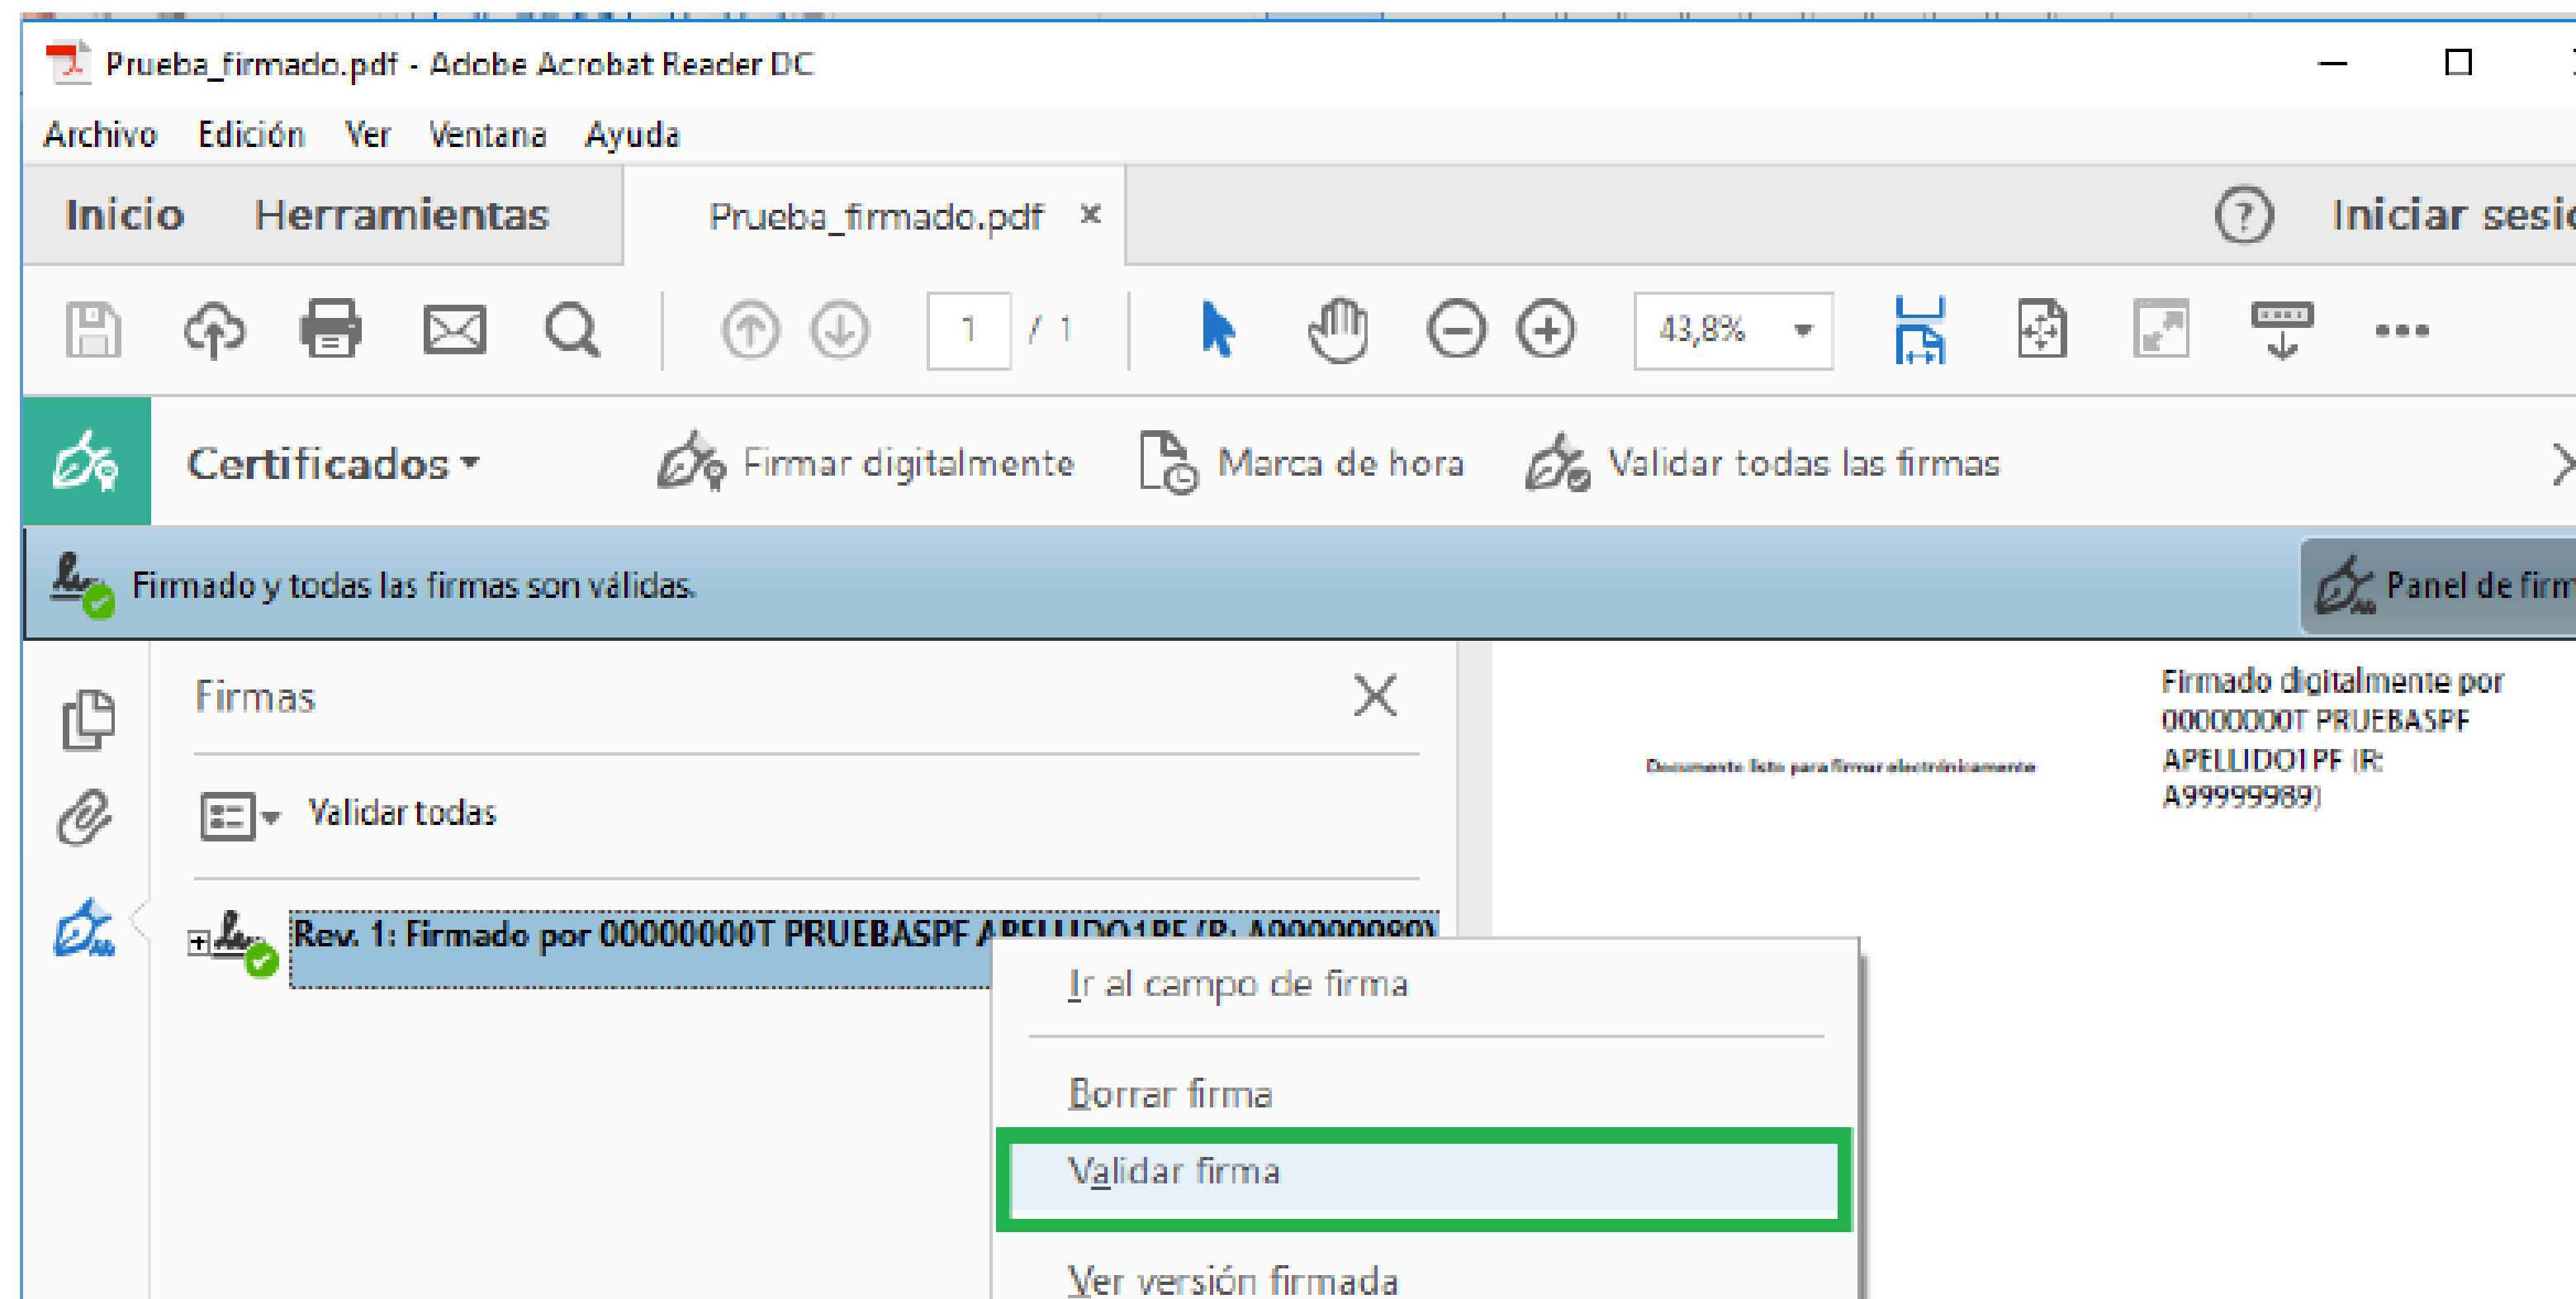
Prueba_firmado.pdf - Adobe Acrobat Reader DC

Archivo Edición Ver Ventana Ayuda

Inicio Herramientas Prueba_firmado.pdf ×

Iniciar sesi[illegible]

1 / 1

43,8%

Certificados

Firmar digitalmente

Marca de hora

Validar todas las firmas

Firmado y todas las firmas son válidas.

Panel de firm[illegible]

Firmas

Validar todas

Rev. 1: Firmado por 00000000T PRUEBASPF A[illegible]

Ir al campo de firma

Borrar firma

Validar firma

Ver versión firmada

Documento listo para firmar electrónicamente

Firmado digitalmente por 00000000T PRUEBASPF APELLIDO1PF (R: A99999989)